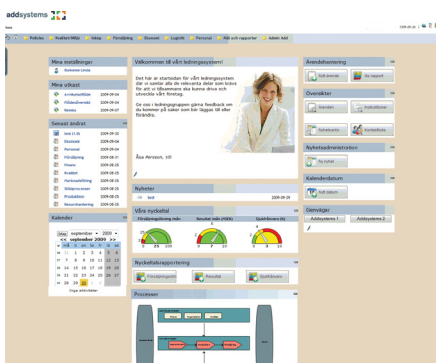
addsystems

2009-09-22

Policies | Kvalitet/Miljö | Inköp | Försäljning | Ekonomi | Logistik | Personal | Mål och rapporter | Admin Add

Mina inställningar
Ändra inställningar

Mina utkast
Arrendeavtal 2009-09-14
Föreningsmöten 2009-09-14
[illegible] 2009-09-14

Senast ändrat
Vad är SL 2009-09-14
Ekonomi 2009-09-14
Personal 2009-09-14
Försäljning 2009-09-14
Finans 2009-09-14
Kvalitet 2009-09-14
Partnerutveckling 2009-09-14
Säljprocessen 2009-09-14
Produktion 2009-09-14
Resursplanering 2009-09-14

Kalender
Maj september 2009
<< september 2009 >>
Dagar att hålla

Välkommen till vårt ledningssystem!

Det här är startsidan för vårt ledningssystem där vi samlar alla de relevanta delar som krävs för att vi tillsammans ska kunna driva och utveckla vårt företag.

Ge oss i ledningsgruppen gärna feedback om du kommer på saker som bör läggas till eller förändras.

Åsa Persson, VD

Nyheter
test 2009-09-09

Våra nyckeltal
Försäljningsökning mån | Resultat mån (MSEK) | Kvalitetsnivå (%)

Nyckeltalsrapportering
Försäljningsökning | Resultat | Kvalitetsnivå

Processer

Ärendehantering
Nytt ärende | Ny rapport

Översikter
Ärenden | Instruktioner
Scheman | Kontaktlista

Nyhetsadministration
Ny nyhet

Kalenderdatum
Nytt datum

Genvägar
Addsystems 1 | Addsystems 2